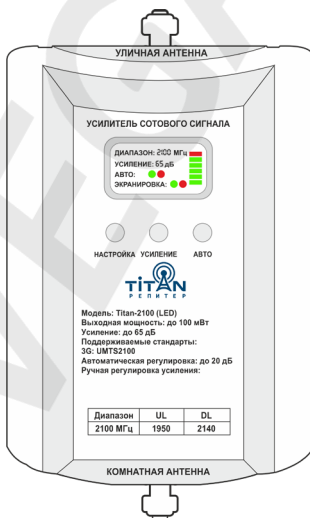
УЛИЧНАЯ АНТЕННА

УСИЛИТЕЛЬ СОТОВОГО СИГНАЛА

ДИАПАЗОН: 2100 МГц
УСИЛЕНИЕ: 65 дБ
АВТО:
ЭКРАНИРОВКА:

НАСТРОЙКА УСИЛЕНИЕ АВТО

TITAN
РЕПИТЕР

Модель: Titan-2100 (LED)
Выходная мощность: до 100 мВт
Усиление: до 65 дБ
Поддерживаемые стандарты:
3G: UMTS2100
Автоматическая регулировка: до 20 дБ
Ручная регулировка усиления:

| Диапазон | UL | DL |
|---|---|---|
| 2100 МГц | 1950 | 2140 |

КОМНАТНАЯ АНТЕННА